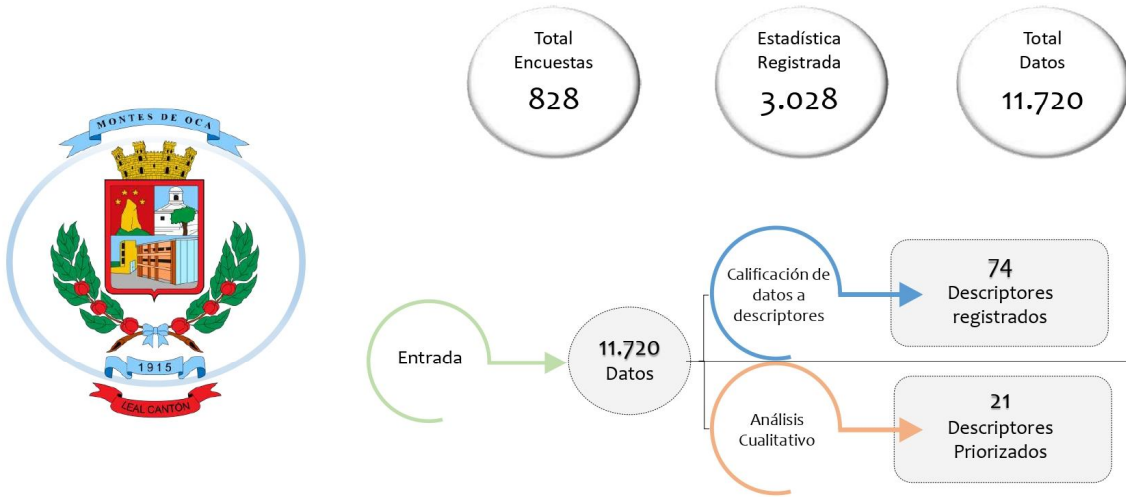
MONTES DE OCA

1915

LEAL CANTÓN

Total Encuestas
828

Estadística Registrada
3.028

Total Datos
11.720

Entrada

11.720
Datos

Calificación de datos a descriptores

74
Descriptores registrados

Análisis Cualitativo

21
Descriptores Priorizados